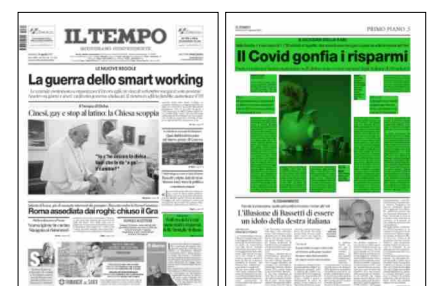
IL TEMPO

La guerra dello smart working

Cinesi, gay e stop al latino: la Chiesa scoppia

Roma assediata dai roghi: chiuso il Gra

PRIMO PIANO 3

Il Covid gonfia i risparmi

L'illusione di Bassetti di essere un idolo della destra italiana